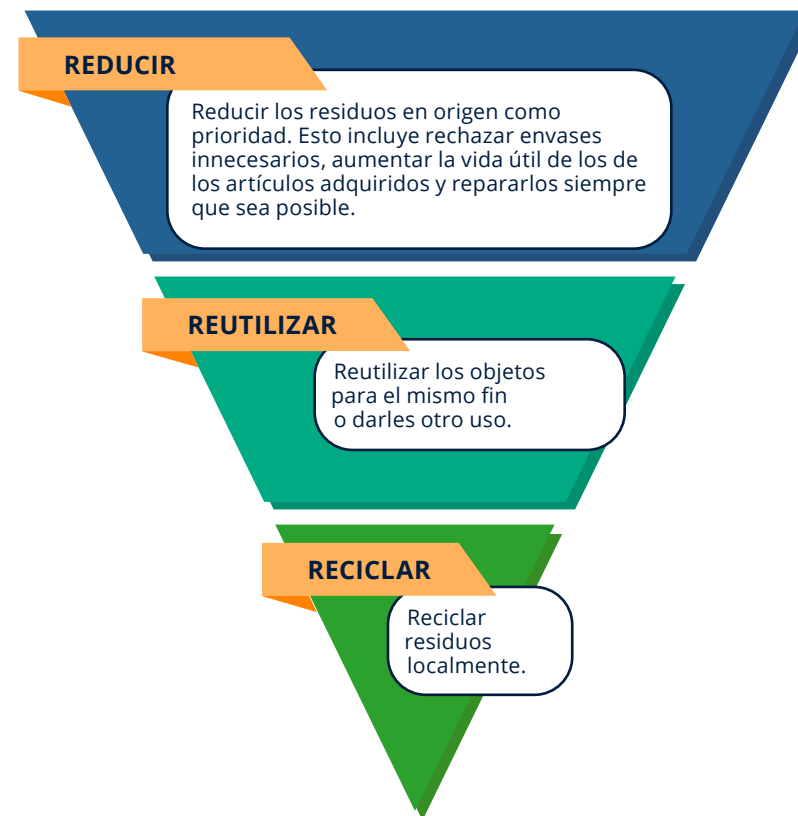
REDUCIR

Reducir los residuos en origen como prioridad. Esto incluye rechazar envases innecesarios, aumentar la vida útil de los de los artículos adquiridos y repararlos siempre que sea posible.

REUTILIZAR

Reutilizar los objetos para el mismo fin o darles otro uso.

RECICLAR

Reciclar residuos localmente.